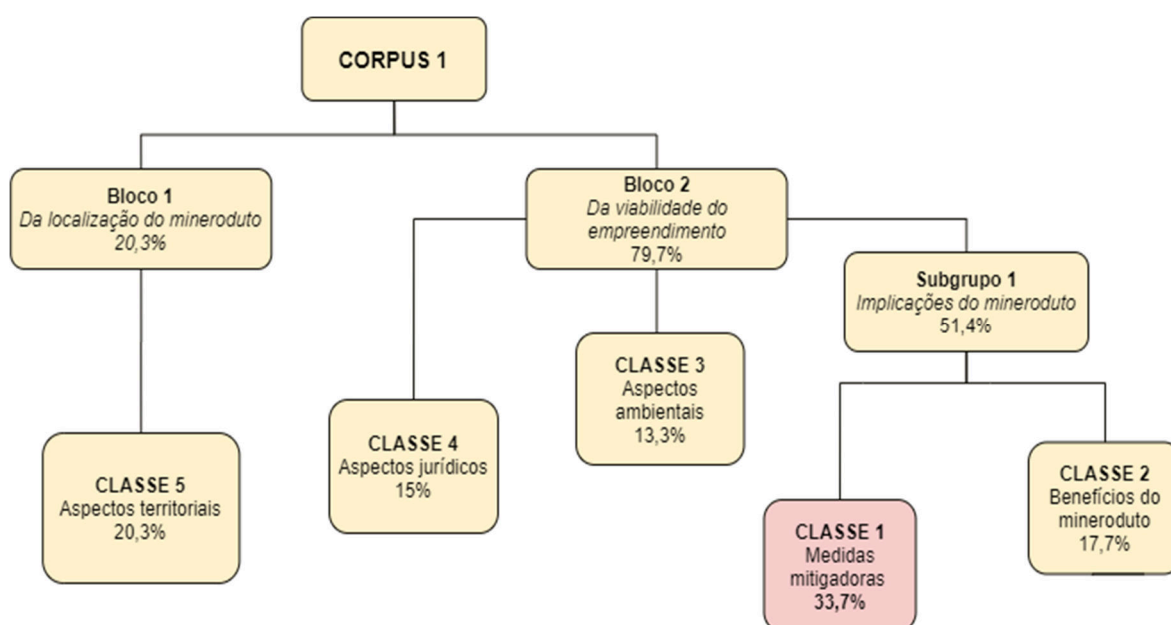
CORPUS 1

Bloco 1
Da localização do mineroduto
20,3%

Bloco 2
Da viabilidade do empreendimento
79,7%

Subgrupo 1
Implicações do mineroduto
51,4%

CLASSE 5
Aspectos territoriais
20,3%

CLASSE 4
Aspectos jurídicos
15%

CLASSE 3
Aspectos ambientais
13,3%

CLASSE 1
Medidas mitigadoras
33,7%

CLASSE 2
Benefícios do mineroduto
17,7%